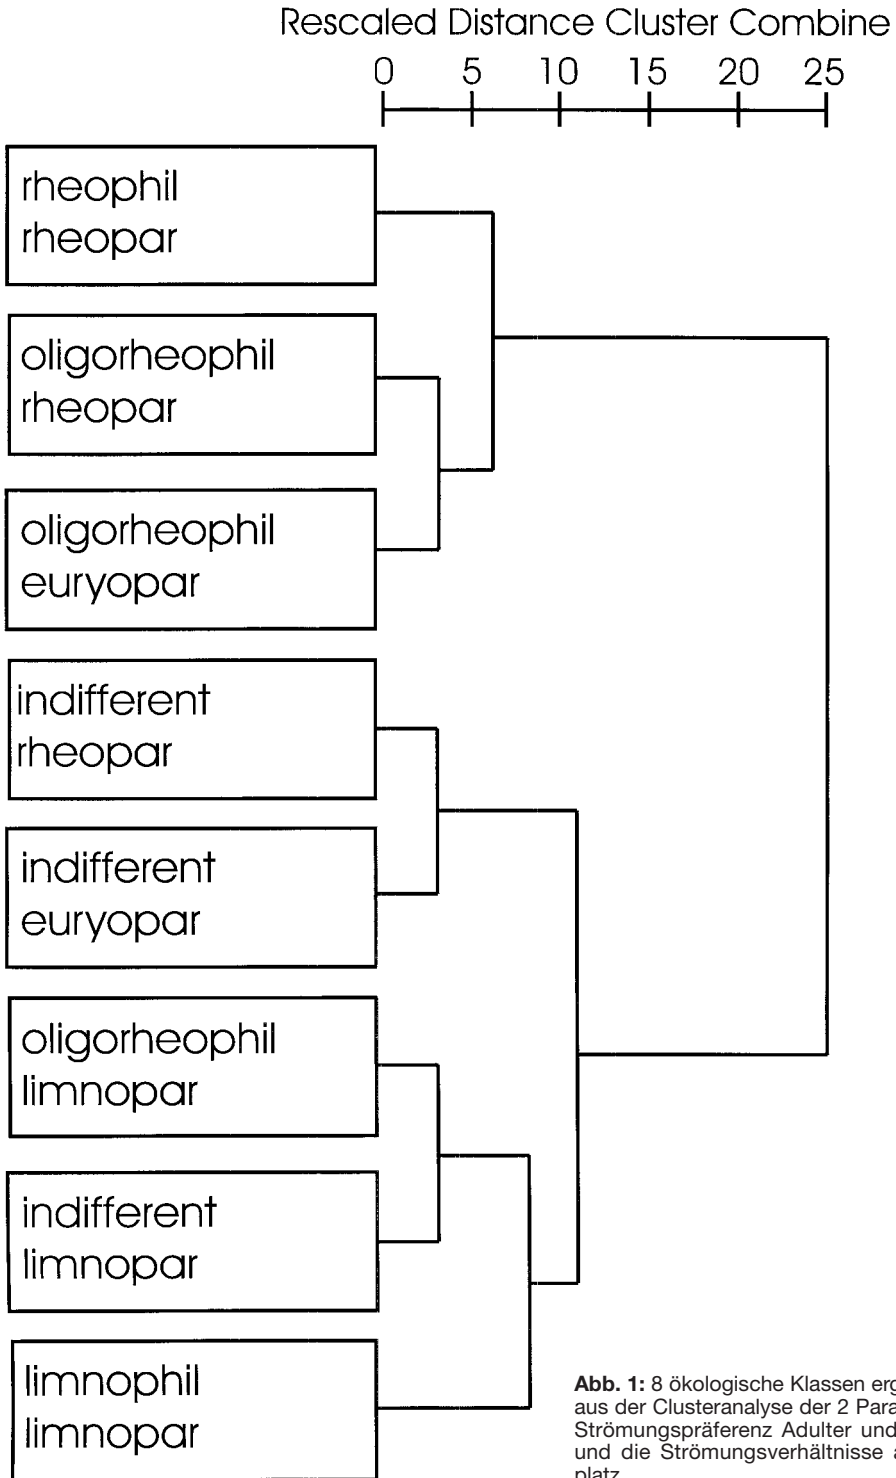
Rescaled Distance Cluster Combine

0 5 10 15 20 25

rheophil
rheopar

oligorheophil
rheopar

oligorheophil
euryopar

indifferent
rheopar

indifferent
euryopar

oligorheophil
limnopar

indifferent
limnopar

limnophil
limnopar

**Abb. 1:** 8 ökologische Klassen erg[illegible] aus der Clusteranalyse der 2 Para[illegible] Strömungspräferenz Adulter und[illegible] und die Strömungsverhältnisse a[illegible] platz.